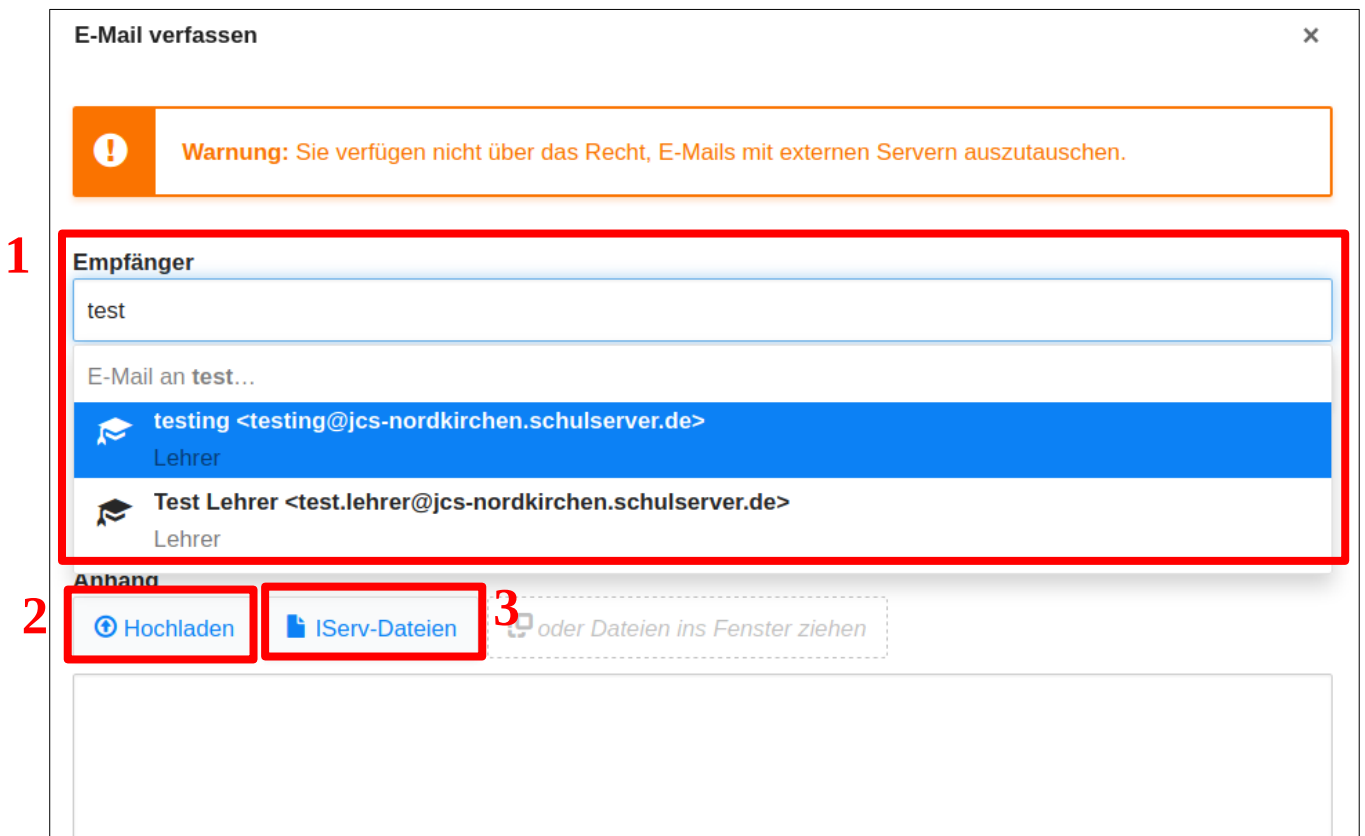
E-Mail verfassen

×

Warnung: Sie verfügen nicht über das Recht, E-Mails mit externen Servern auszutauschen.

1

Empfänger

test

E-Mail an test…

testing <testing@jcs-nordkirchen.schulserver.de>
Lehrer

Test Lehrer <test.lehrer@jcs-nordkirchen.schulserver.de>
Lehrer

Anhang

2

Hochladen

IServ-Dateien

3

oder Dateien ins Fenster ziehen